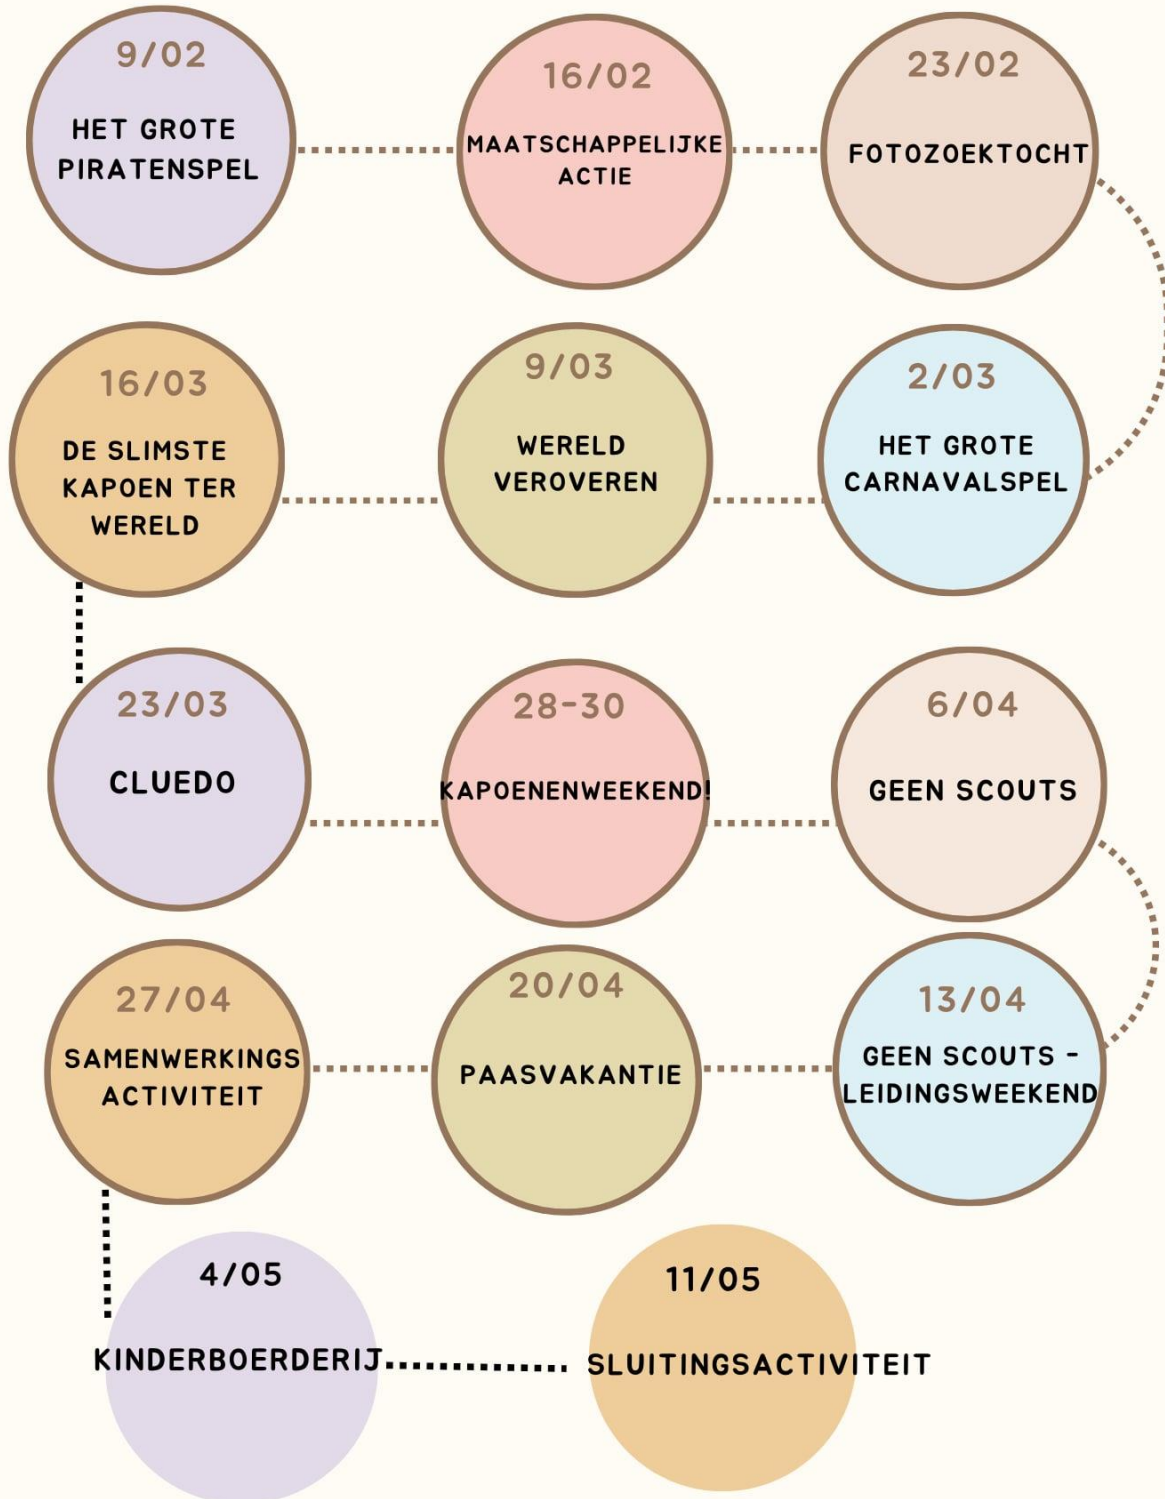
9/02
HET GROTE PIRATENSPEL

16/02
MAATSCHAPPELIJKE ACTIE

23/02
FOTOZOEKTOCHT

2/03
HET GROTE CARNAVALSPEL

9/03
WERELD VEROVEREN

16/03
DE SLIMSTE KAPOEN TER WERELD

23/03
CLUEDO

28-30
KAPOENENWEEKEND!

6/04
GEEN SCOUTS

13/04
GEEN SCOUTS - LEIDINGSWEEKEND

20/04
PAASVAKANTIE

27/04
SAMENWERKINGS ACTIVITEIT

4/05
KINDERBOERDERIJ

11/05
SLUITINGSACTIVITEIT